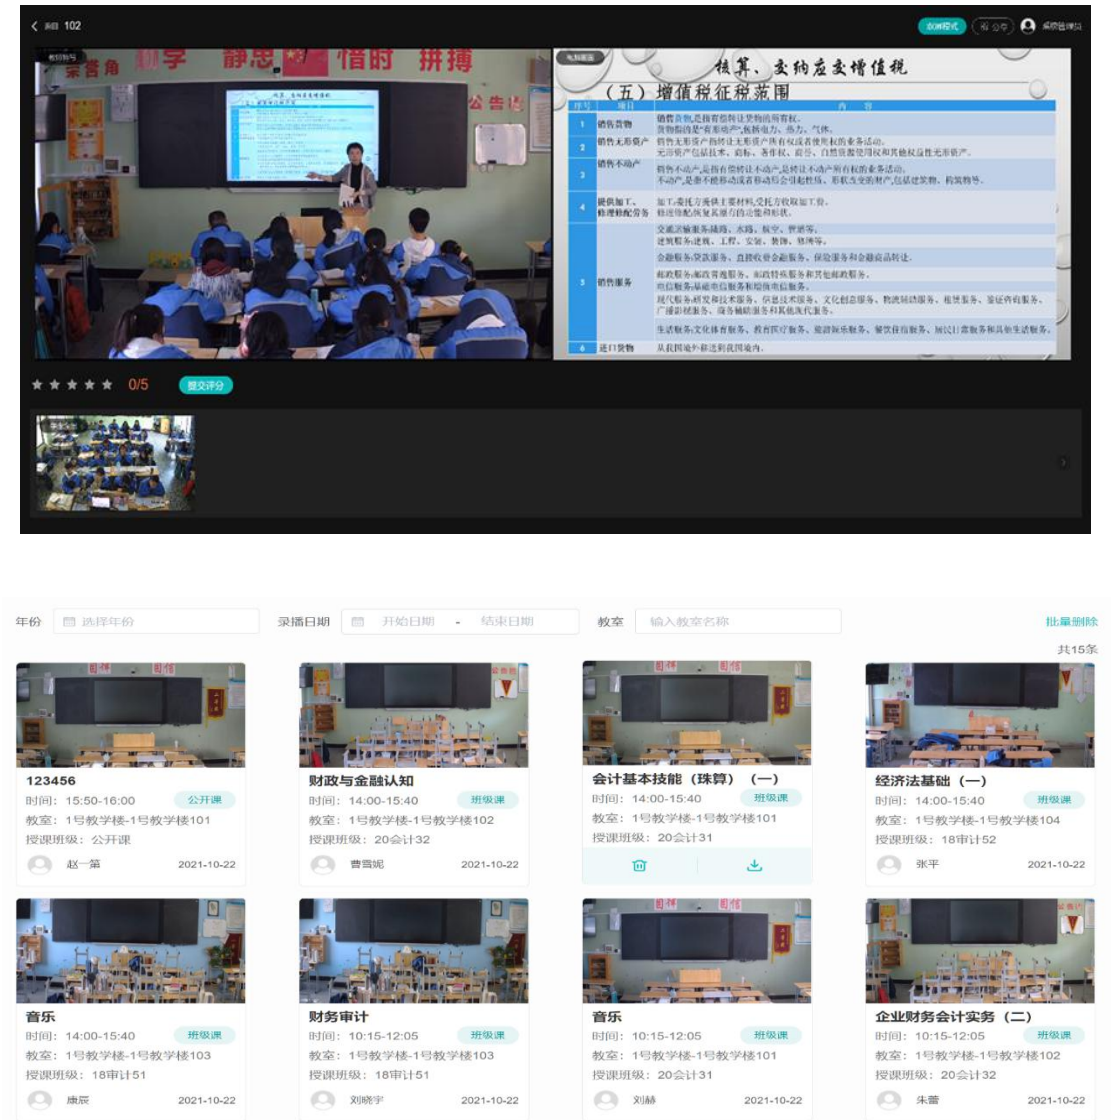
< 教室 102

双屏模式 | 公开 | 系统管理员

教师特写

荣誉角 勤学 静思 惜时 拼搏

公告栏

电脑画面

核算、交纳应交增值税

（五）增值税征税范围

| 序号 | 项目 | 内容 |
|---|---|---|
| 1 | 销售货物 | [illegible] |
| 2 | 销售无形资产 | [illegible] |
| 3 | 销售不动产 | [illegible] |
| 4 | 提供加工、修理修配劳务 | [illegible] |
| 5 | 销售服务 | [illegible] |
| 6 | 进口货物 | 从其他国家或地区进口货物 |

0/5 提交评分

学生全景

年份 选择年份 录播日期 开始日期 - 结束日期 教室 输入教室名称 批量删除

共15条

123456
时间：15:50-16:00 公开课
教室：1号教学楼-1号教学楼101
授课班级：公开课
赵一第 2021-10-22

财政与金融认知
时间：14:00-15:40 班级课
教室：1号教学楼-1号教学楼102
授课班级：20会计32
曹雪妮 2021-10-22

会计基本技能（珠算）（一）
时间：14:00-15:40 班级课
教室：1号教学楼-1号教学楼101
授课班级：20会计31

经济法基础（一）
时间：14:00-15:40 班级课
教室：1号教学楼-1号教学楼104
授课班级：18审计52
张平 2021-10-22

音乐
时间：14:00-15:40 班级课
教室：1号教学楼-1号教学楼103
授课班级：18审计51
康辰 2021-10-22

财务审计
时间：10:15-12:05 班级课
教室：1号教学楼-1号教学楼103
授课班级：18审计51
刘晓宇 2021-10-22

音乐
时间：10:15-12:05 班级课
教室：1号教学楼-1号教学楼101
授课班级：20会计31
刘赫 2021-10-22

企业财务会计实务（二）
时间：10:15-12:05 班级课
教室：1号教学楼-1号教学楼102
授课班级：20会计32
朱蕾 2021-10-22